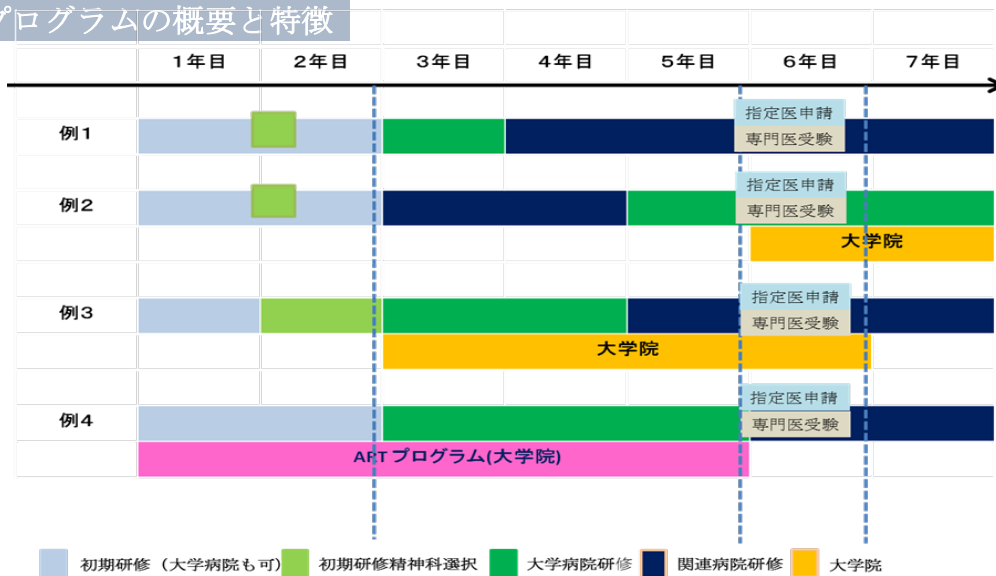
プログラムの概要と特徴

| | 1年目 | 2年目 | 3年目 | 4年目 | 5年目 | 6年目 | 7年目 |
|---|---|---|---|---|---|---|---|
| 例1 | | | | | | 指定医申請 専門医受験 | |
| 例2 | | | | | | 指定医申請 専門医受験 | |
| | | | | | | 大学院 | |
| 例3 | | | | | | 指定医申請 専門医受験 | |
| | | | 大学院 | | | | |
| 例4 | | | | | | 指定医申請 専門医受験 | |
| | ART プログラム(大学院) | | | | | | |

初期研修（大学病院も可） 初期研修精神科選択 大学病院研修 関連病院研修 大学院